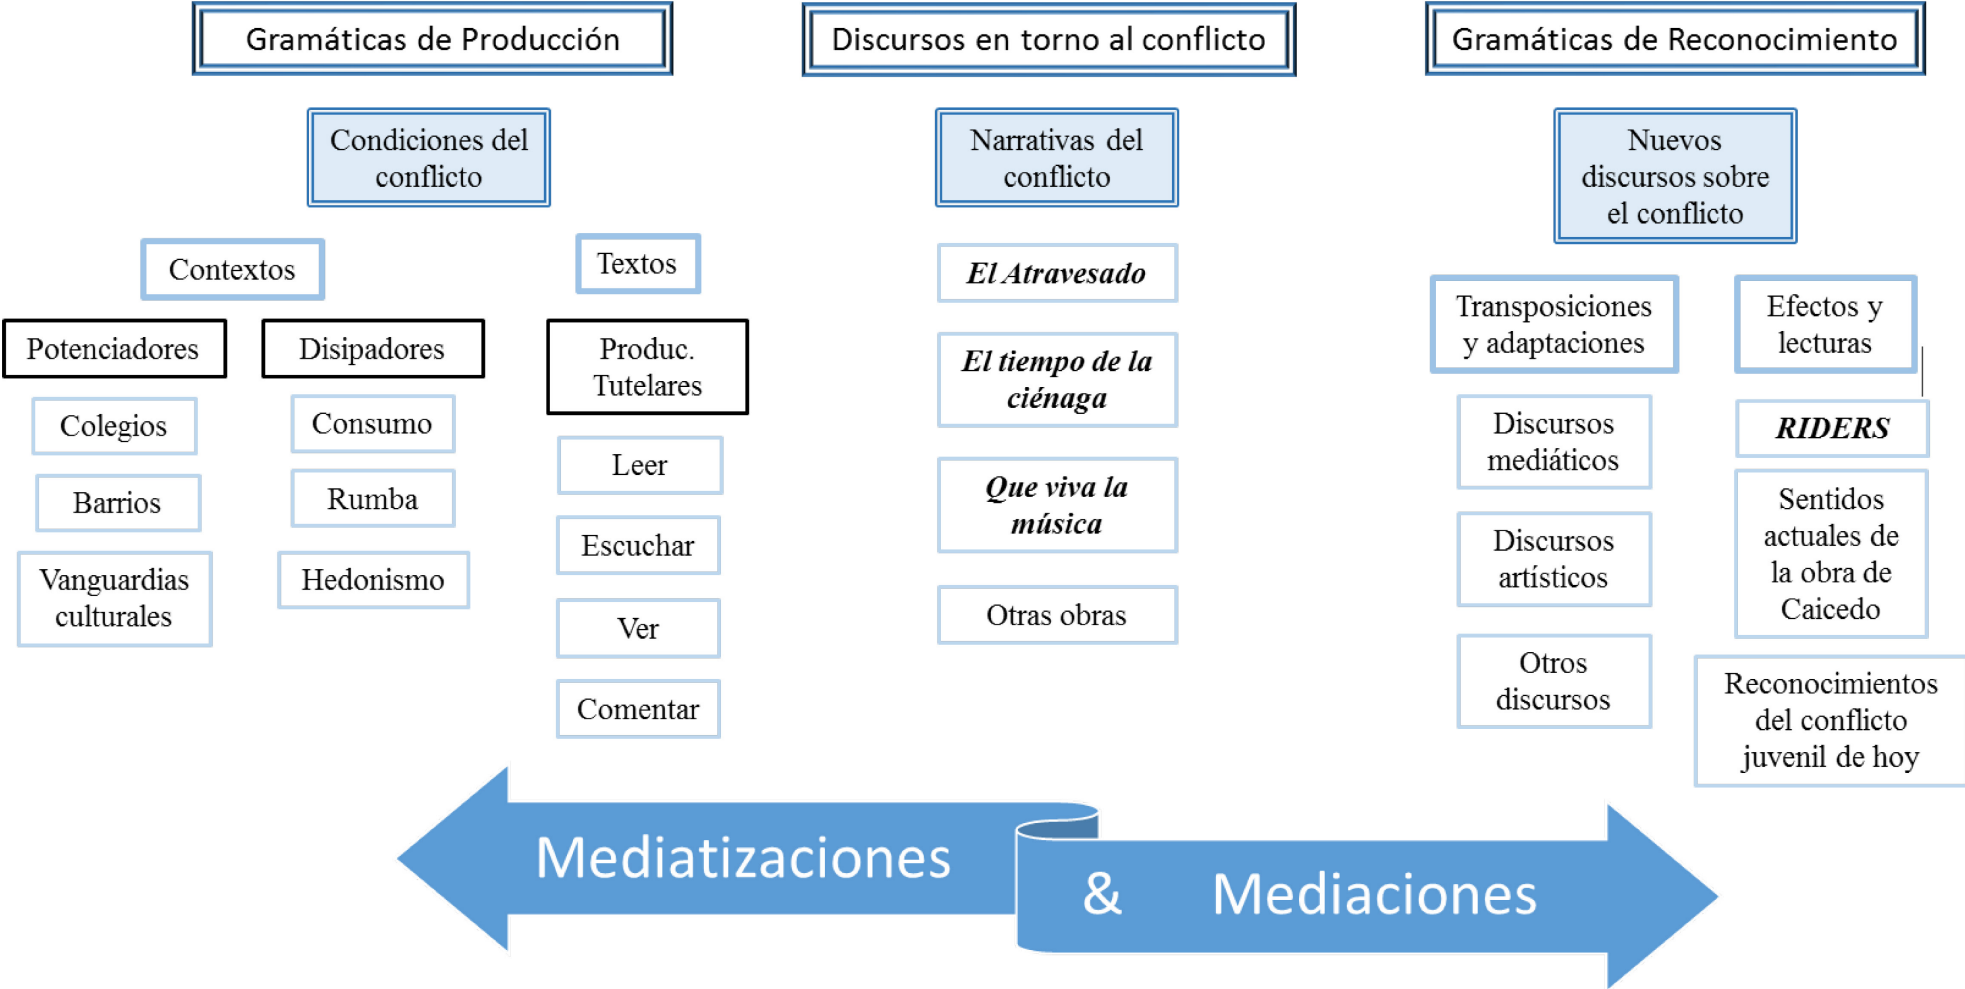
Gramáticas de Producción

Condiciones del conflicto

Contextos

Potenciadores

Colegios

Barrios

Vanguardias culturales

Disipadores

Consumo

Rumba

Hedonismo

Textos

Produc. Tutelares

Leer

Escuchar

Ver

Comentar

Discursos en torno al conflicto

Narrativas del conflicto

*El Atravesado*

*El tiempo de la ciénaga*

*Que viva la música*

Otras obras

Gramáticas de Reconocimiento

Nuevos discursos sobre el conflicto

Transposiciones y adaptaciones

Discursos mediáticos

Discursos artísticos

Otros discursos

Efectos y lecturas

*RIDERS*

Sentidos actuales de la obra de Caicedo

Reconocimientos del conflicto juvenil de hoy

Mediatizaciones

& Mediaciones